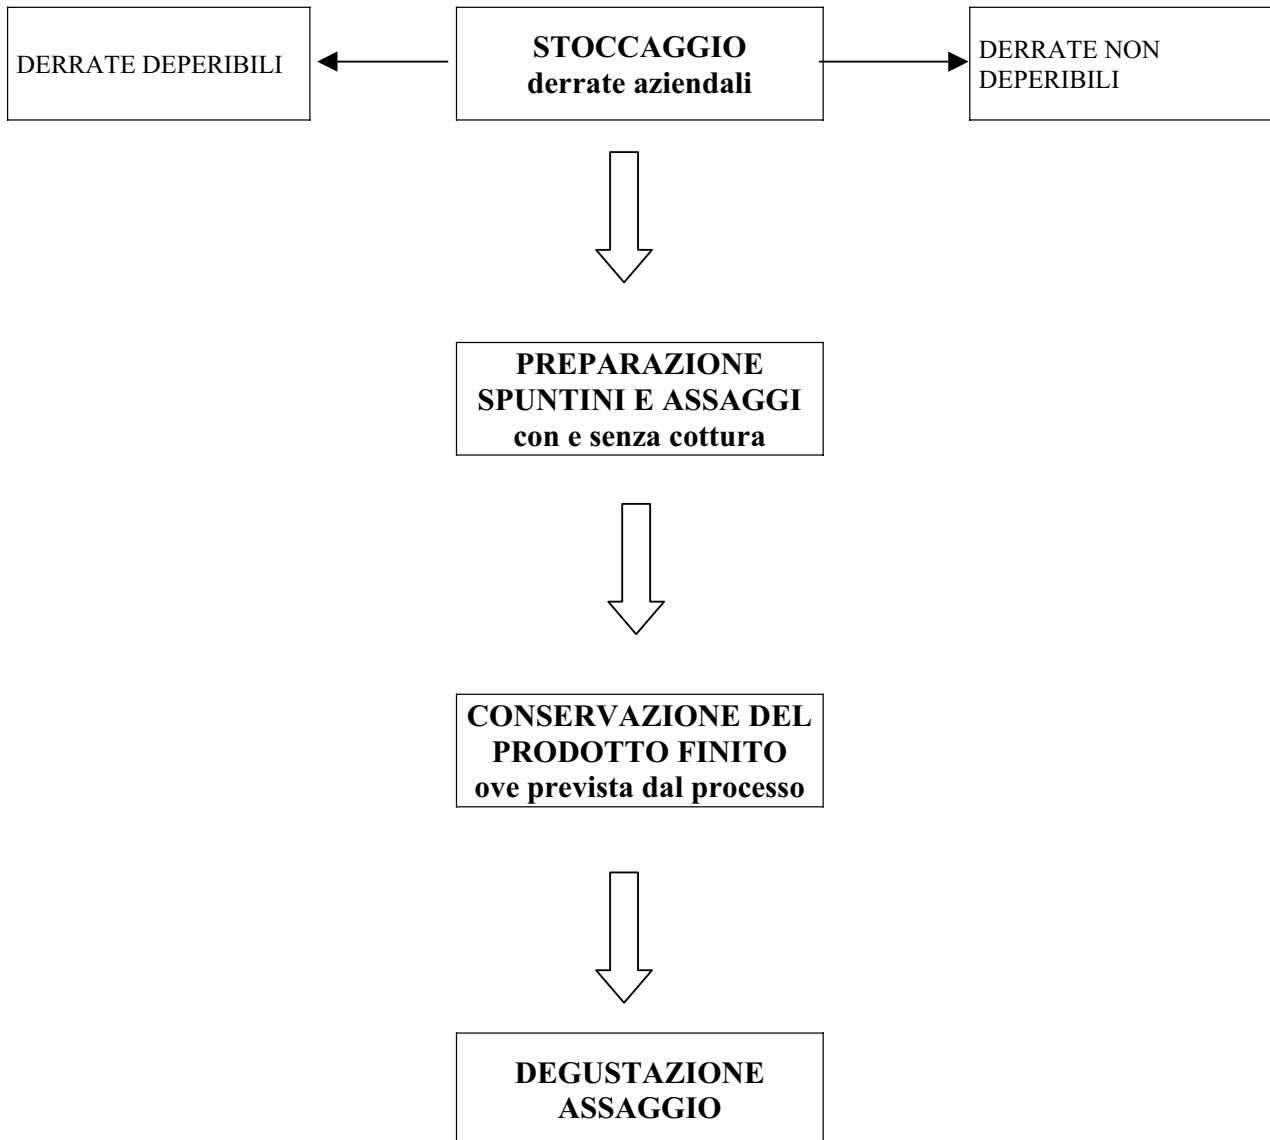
DERRATE DEPERIBILI

STOCCAGGIO
derrate aziendali

DERRATE NON DEPERIBILI

PREPARAZIONE
SPUNTINI E ASSAGGI
con e senza cottura

CONSERVAZIONE DEL PRODOTTO FINITO
ove prevista dal processo

DEGUSTAZIONE
ASSAGGIO